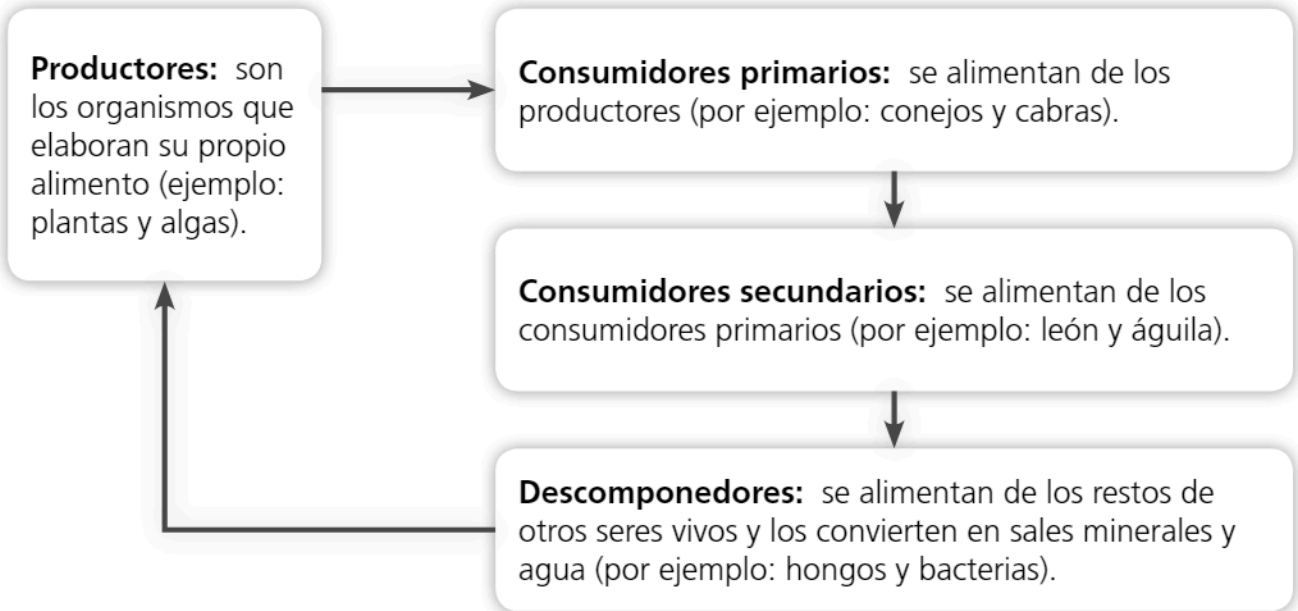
**Productores:** son los organismos que elaboran su propio alimento (ejemplo: plantas y algas).

**Consumidores primarios:** se alimentan de los productores (por ejemplo: conejos y cabras).

**Consumidores secundarios:** se alimentan de los consumidores primarios (por ejemplo: león y águila).

**Descomponedores:** se alimentan de los restos de otros seres vivos y los convierten en sales minerales y agua (por ejemplo: hongos y bacterias).